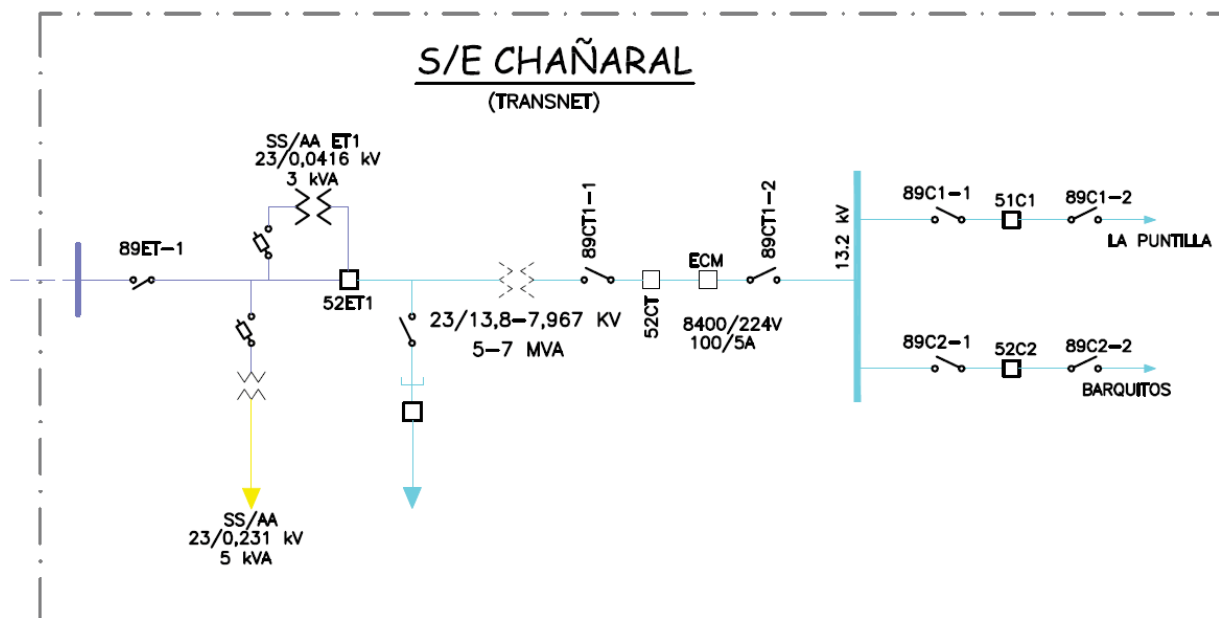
S/E CHAÑARAL
(TRANSNET)

SS/AA ET1
23/0,0416 kV
3 kVA

89ET-1

52ET1

SS/AA
23/0,231 kV
5 kVA

23/13,8-7,967 KV
5-7 MVA

89CT1-1

52CT

ECM

8400/224V
100/5A

89CT1-2

13.2 kV

89C1-1
51C1
89C1-2
LA PUNTILLA

89C2-1
52C2
89C2-2
BARQUITOS